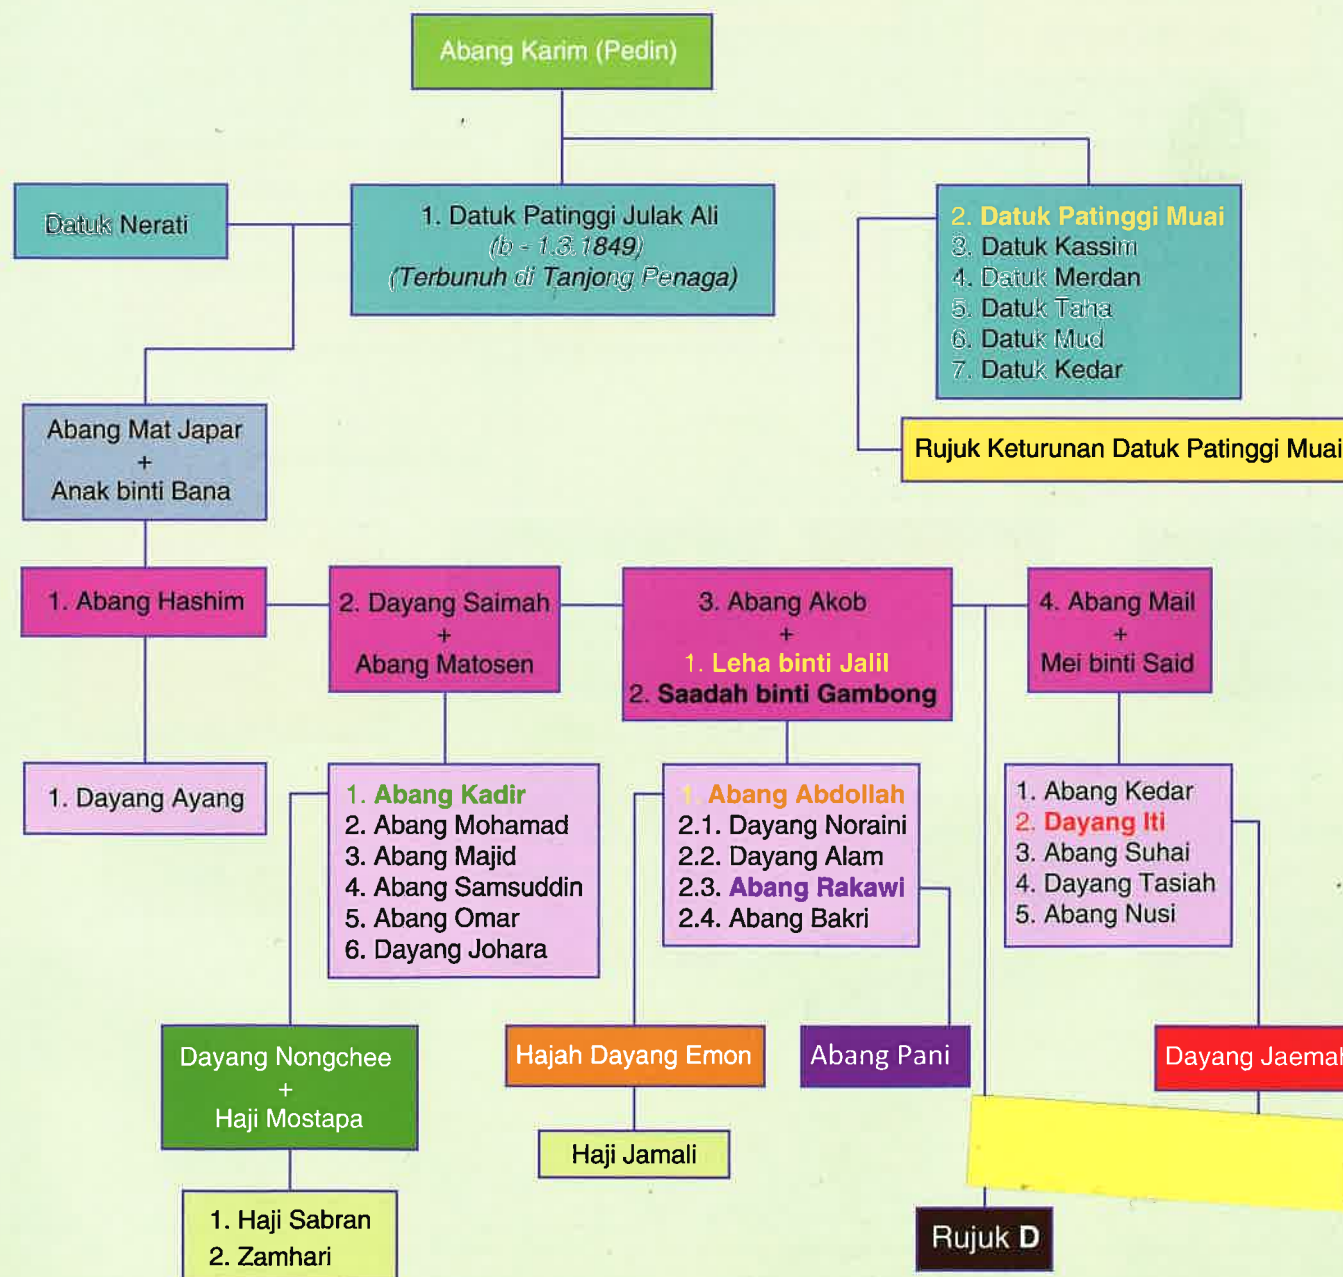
Abang Karim (Pedin)

Datuk Nerati

1. Datuk Patinggi Julak Ali
(b - 1.3.1849)
(Terbunuh di Tanjong Penaga)

2. Datuk Patinggi Muai
3. Datuk Kassim
4. Datuk Merdan
5. Datuk Taha
6. Datuk Mud
7. Datuk Kedar

Rujuk Keturunan Datuk Patinggi Muai

Abang Mat Japar
+
Anak binti Bana

1. Abang Hashim

2. Dayang Saimah
+
Abang Matosen

3. Abang Akob
+
1. Leha binti Jalil
2. Saadah binti Gambong

4. Abang Mail
+
Mei binti Said

1. Dayang Ayang

1. Abang Kadir
2. Abang Mohamad
3. Abang Majid
4. Abang Samsuddin
5. Abang Omar
6. Dayang Johara

1. Abang Abdollah
2.1. Dayang Noraini
2.2. Dayang Alam
2.3. Abang Rakawi
2.4. Abang Bakri

1. Abang Kedar
2. Dayang Iti
3. Abang Suhai
4. Dayang Tasiah
5. Abang Nusi

Dayang Nongchee
+
Haji Mostapa

Hajah Dayang Emon

Abang Pani

Dayang Jaemah

Haji Jamali

1. Haji Sabran
2. Zamhari

Rujuk D